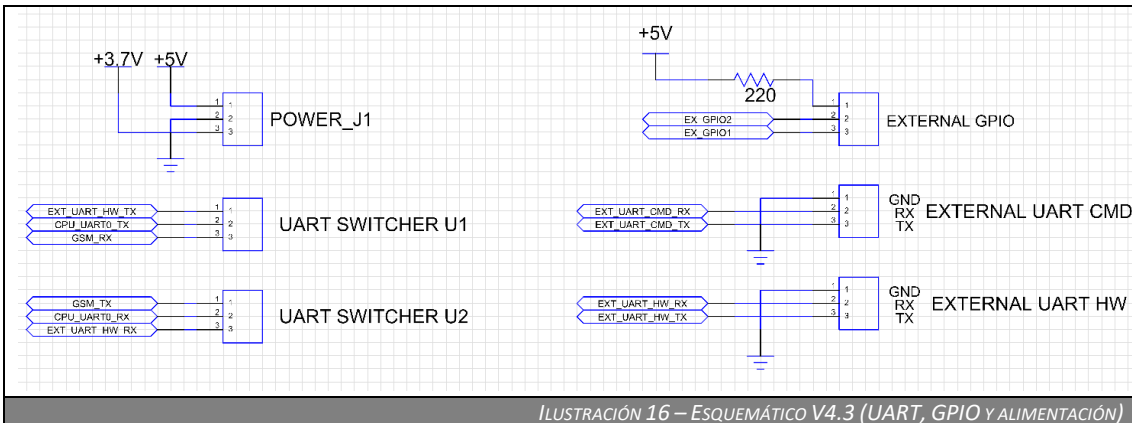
+3.7V +5V

1
2
3

POWER_J1

+5V

220

EX_GPIO2
EX_GPIO1

1
2
3

EXTERNAL GPIO

EXT_UART_HW_TX
CPU_UART0_TX
GSM_RX

1
2
3

UART SWITCHER U1

EXT_UART_CMD_RX
EXT_UART_CMD_TX

1
2
3

GND
RX
TX

EXTERNAL UART CMD

GSM_TX
CPU_UART0_RX
EXT_UART_HW_RX

1
2
3

UART SWITCHER U2

EXT_UART_HW_RX
EXT_UART_HW_TX

1
2
3

GND
RX
TX

EXTERNAL UART HW

ILUSTRACIÓN 16 – ESQUEMÁTICO V4.3 (UART, GPIO Y ALIMENTACIÓN)